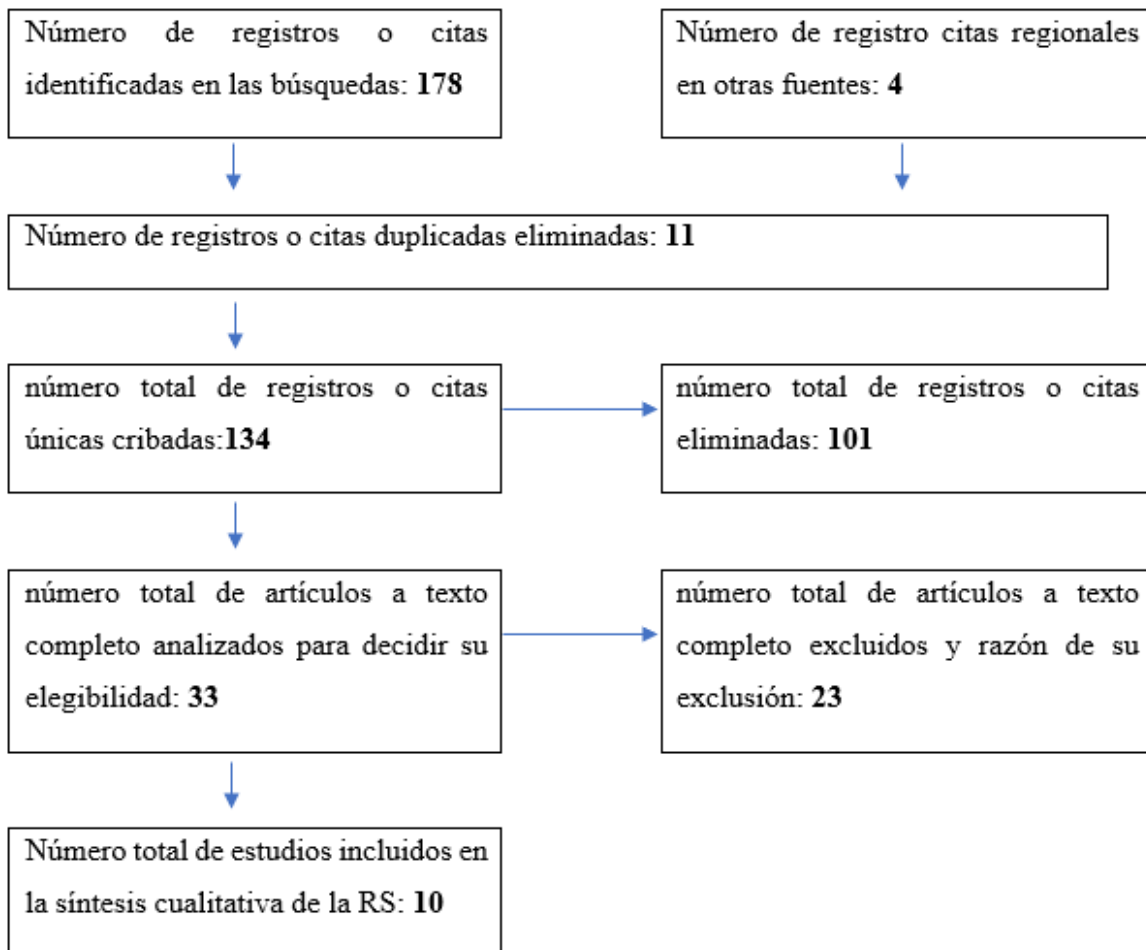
Número de registros o citas identificadas en las búsquedas: **178**

Número de registro citas regionales en otras fuentes: **4**

Número de registros o citas duplicadas eliminadas: **11**

número total de registros o citas únicas cribadas:**134**

número total de registros o citas eliminadas: **101**

número total de artículos a texto completo analizados para decidir su elegibilidad: **33**

número total de artículos a texto completo excluidos y razón de su exclusión: **23**

Número total de estudios incluidos en la síntesis cualitativa de la RS: **10**